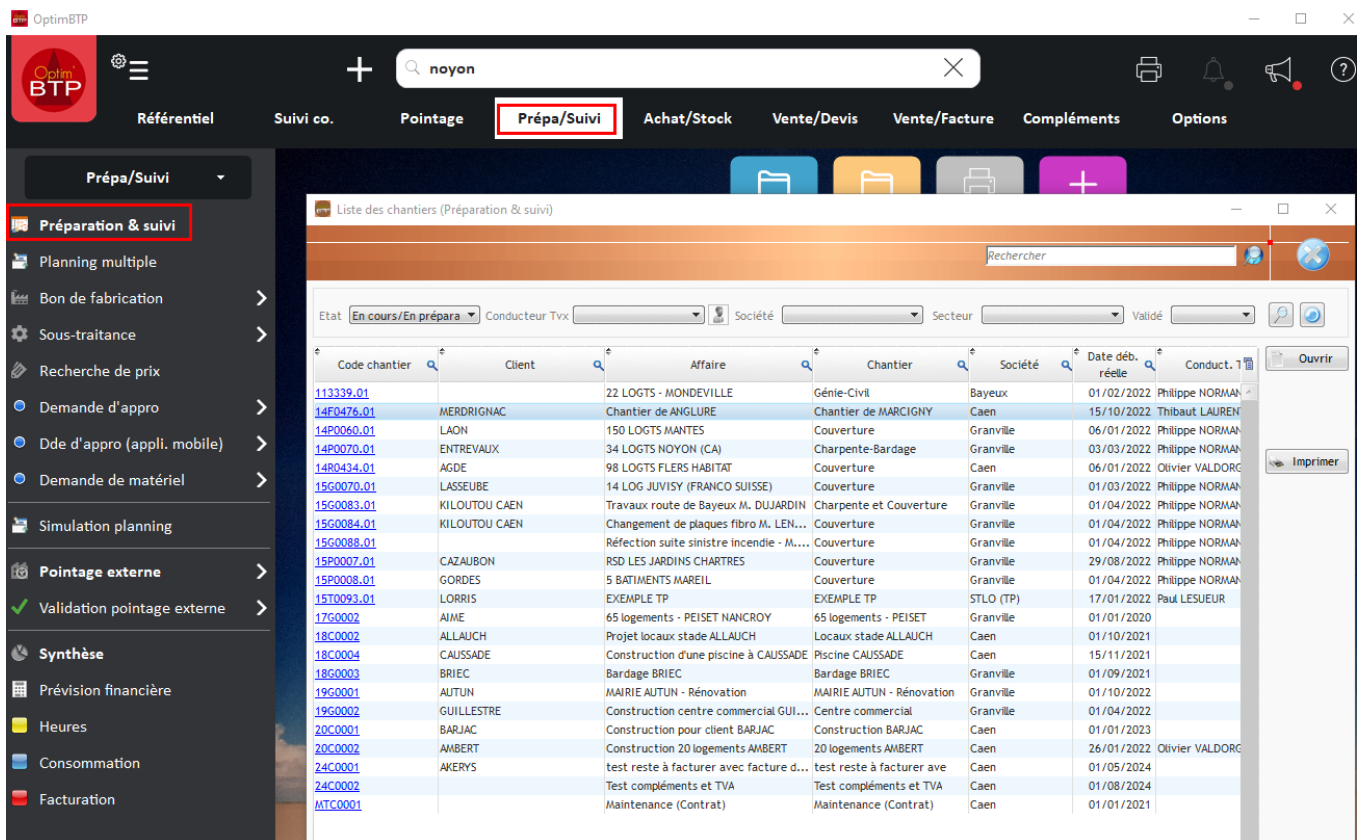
OptimBTP

Optim BTP

noyon

Référentiel Suivi co. Pointage Prépa/Suivi Achat/Stock Vente/Devis Vente/Facture Compléments Options

Prépa/Suivi

Préparation & suivi
Planning multiple
Bon de fabrication
Sous-traitance
Recherche de prix
Demande d'appro
Dde d'appro (appli. mobile)
Demande de matériel
Simulation planning
Pointage externe
Validation pointage externe
Synthèse
Prévision financière
Heures
Consommation
Facturation

Liste des chantiers (Préparation & suivi)

Rechercher

Etat En cours/En prépara Conducteur Tvx Société Secteur Validé

Ouvrir

Imprimer

| Code chantier | Client | Affaire | Chantier | Société | Date déb. réelle | Conduct. T |
|---|---|---|---|---|---|---|
| 113339.01 | | 22 LOGTS - MONDEVILLE | Génie-Civil | Bayeux | 01/02/2022 | Philippe NORMAN |
| 14F0476.01 | MERDRIGNAC | Chantier de ANGLURE | Chantier de MARCIGNY | Caen | 15/10/2022 | Thibaut LAURENT |
| 14P0060.01 | LAON | 150 LOGTS MANTES | Couverture | Granville | 06/01/2022 | Philippe NORMAN |
| 14P0070.01 | ENTREVAUX | 34 LOGTS NOYON (CA) | Charpente-Bardage | Granville | 03/03/2022 | Philippe NORMAN |
| 14R0434.01 | AGDE | 98 LOGTS FLERS HABITAT | Couverture | Caen | 06/01/2022 | Olivier VALDORG |
| 15G0070.01 | LASSEUBE | 14 LOG JUVISY (FRANCO SUISSE) | Couverture | Granville | 01/03/2022 | Philippe NORMAN |
| 15G0083.01 | KILOUTOU CAEN | Travaux route de Bayeux M. DUJARDIN | Charpente et Couverture | Granville | 01/04/2022 | Philippe NORMAN |
| 15G0084.01 | KILOUTOU CAEN | Changement de plaques fibro M. LEN... | Couverture | Granville | 01/04/2022 | Philippe NORMAN |
| 15G0088.01 | | Réfection suite sinistre incendie - M.... | Couverture | Granville | 01/04/2022 | Philippe NORMAN |
| 15P0007.01 | CAZAUBON | RSD LES JARDINS CHARTRES | Couverture | Granville | 29/08/2022 | Philippe NORMAN |
| 15P0008.01 | GORDES | 5 BATIMENTS MAREIL | Couverture | Granville | 01/04/2022 | Philippe NORMAN |
| 15T0093.01 | LORRIS | EXEMPLE TP | EXEMPLE TP | STLO (TP) | 17/01/2022 | Paul LESUEUR |
| 17G0002 | AIME | 65 logements - PEISET NANCROY | 65 logements - PEISET | Granville | 01/01/2020 | |
| 18C0002 | ALLAUCH | Projet locaux stade ALLAUCH | Locaux stade ALLAUCH | Caen | 01/10/2021 | |
| 18C0004 | CAUSSADE | Construction d'une piscine à CAUSSADE | Piscine CAUSSADE | Caen | 15/11/2021 | |
| 18G0003 | BRIEC | Bardage BRIEC | Bardage BRIEC | Granville | 01/09/2021 | |
| 19G0001 | AUTUN | MAIRIE AUTUN - Rénovation | MAIRIE AUTUN - Rénovation | Granville | 01/10/2022 | |
| 19G0002 | GUILLESTRE | Construction centre commercial GUI... | Centre commercial | Granville | 01/04/2022 | |
| 20C0001 | BARJAC | Construction pour client BARJAC | Construction BARJAC | Caen | 01/01/2023 | |
| 20C0002 | AMBERT | Construction 20 logements AMBERT | 20 logements AMBERT | Caen | 26/01/2022 | Olivier VALDORG |
| 24C0001 | AKERYS | test reste à facturer avec facture d... | test reste à facturer ave | Caen | 01/05/2024 | |
| 24C0002 | | Test compléments et TVA | Test compléments et TVA | Caen | 01/08/2024 | |
| MTC0001 | | Maintenance (Contrat) | Maintenance (Contrat) | Caen | 01/01/2021 | |